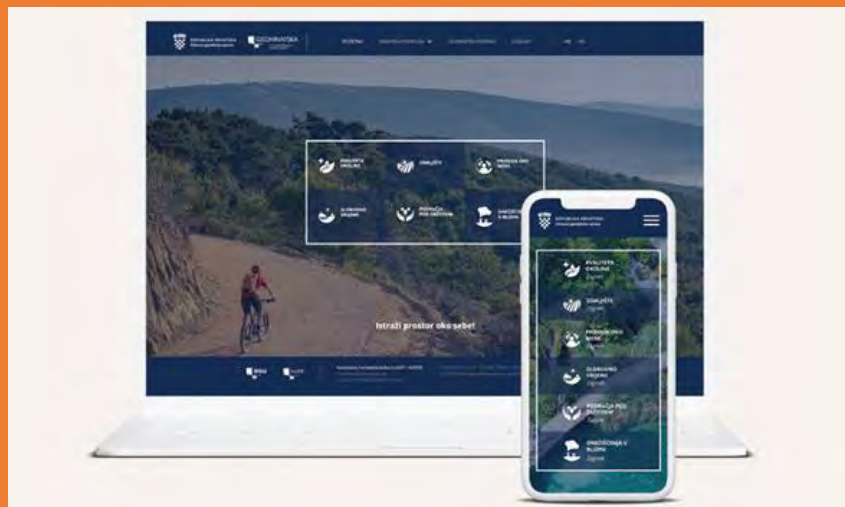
GEOHRVATSKA

KVALITETA OKOLIŠA
ZEMLJIŠTE
PRIRODA OKO NAS
SLOBODNO VRIJEME
PODRUČJA POD ZAŠTITOM
ONEČIŠĆENJA U BLIZINI

Istraži prostor oko sebe!

KVALITETA OKOLIŠA
ZEMLJIŠTE
PRIRODA OKO NAS
SLOBODNO VRIJEME
PODRUČJA POD ZAŠTITOM
ONEČIŠĆENJA U BLIZINI